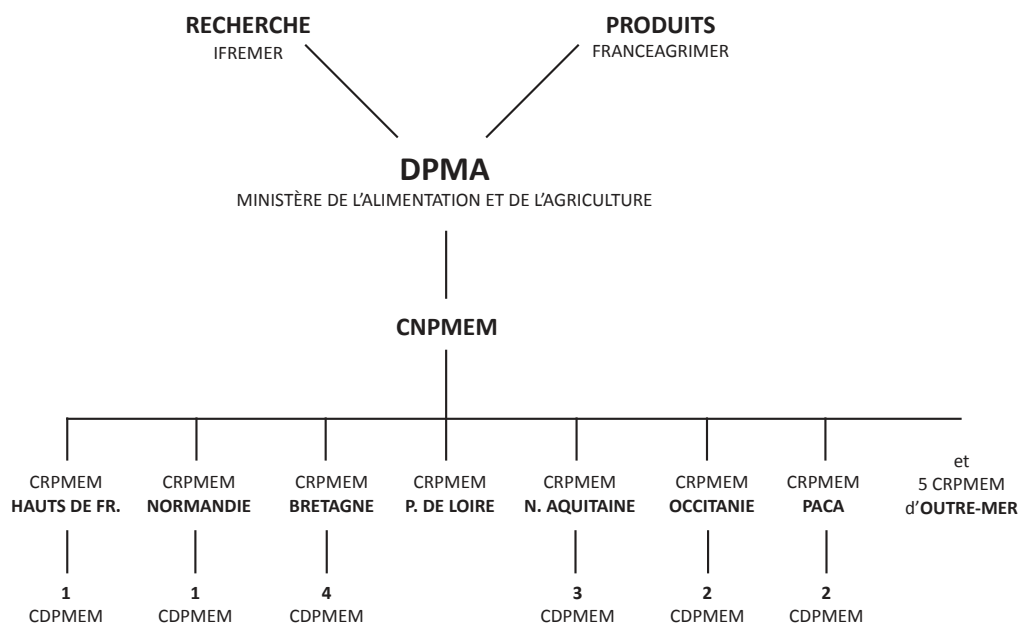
RECHERCHE
IFREMER

PRODUITS
FRANCEAGRIMER

DPMA
MINISTÈRE DE L'ALIMENTATION ET DE L'AGRICULTURE

CNPMEM

CRPMEM
HAUTS DE FR.

CRPMEM
NORMANDIE

CRPMEM
BRETAGNE

CRPMEM
P. DE LOIRE

CRPMEM
N. AQUITAINE

CRPMEM
OCCITANIE

CRPMEM
PACA

et
5 CRPMEM
d'OUTRE-MER

1
CDPMEM

1
CDPMEM

4
CDPMEM

3
CDPMEM

2
CDPMEM

2
CDPMEM